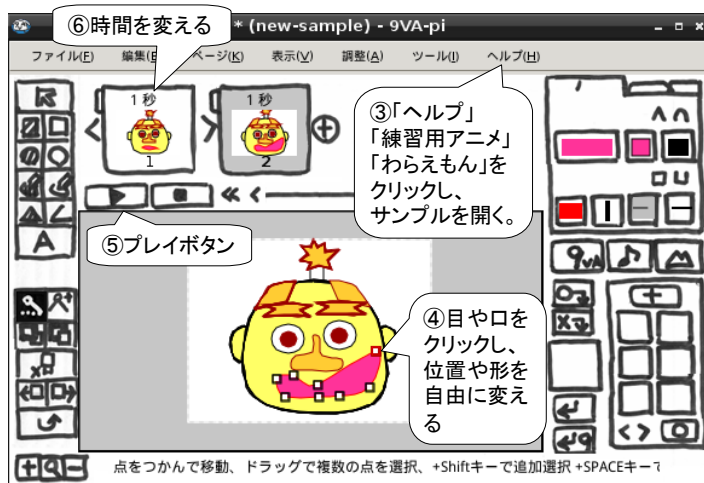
⑥時間を変える

* (new-sample) - 9VA-pi

ファイル(F) 編集(E) ページ(K) 表示(V) 調整(A) ツール(I) ヘルプ(H)

1 秒
1

1 秒
2

③「ヘルプ」
「練習用アニメ」
「わらえもん」を
クリックし、
サンプルを開く。

⑤プレイボタン

④目や口を
クリックし、
位置や形を
自由に変える

A

点をつかんで移動、ドラッグで複数の点を選択、+Shiftキーで追加選択 +SPACEキーで